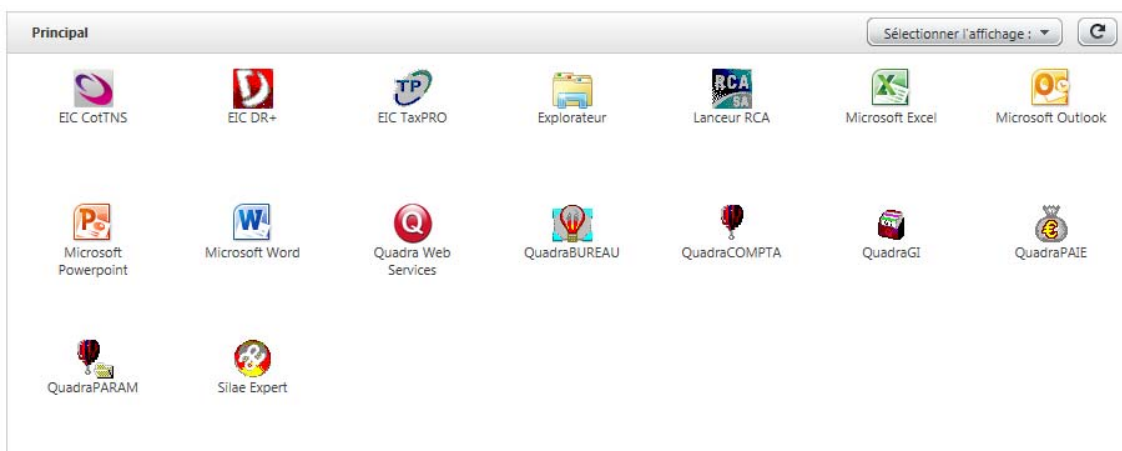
Principal

Sélectionner l'affichage :

EIC CotTNS

EIC DR+

EIC TaxPRO

Explorateur

Lanceur RCA

Microsoft Excel

Microsoft Outlook

Microsoft Powerpoint

Microsoft Word

Quadra Web Services

QuadraBUREAU

QuadraCOMPTA

QuadraGI

QuadraPAIE

QuadraPARAM

Silae Expert